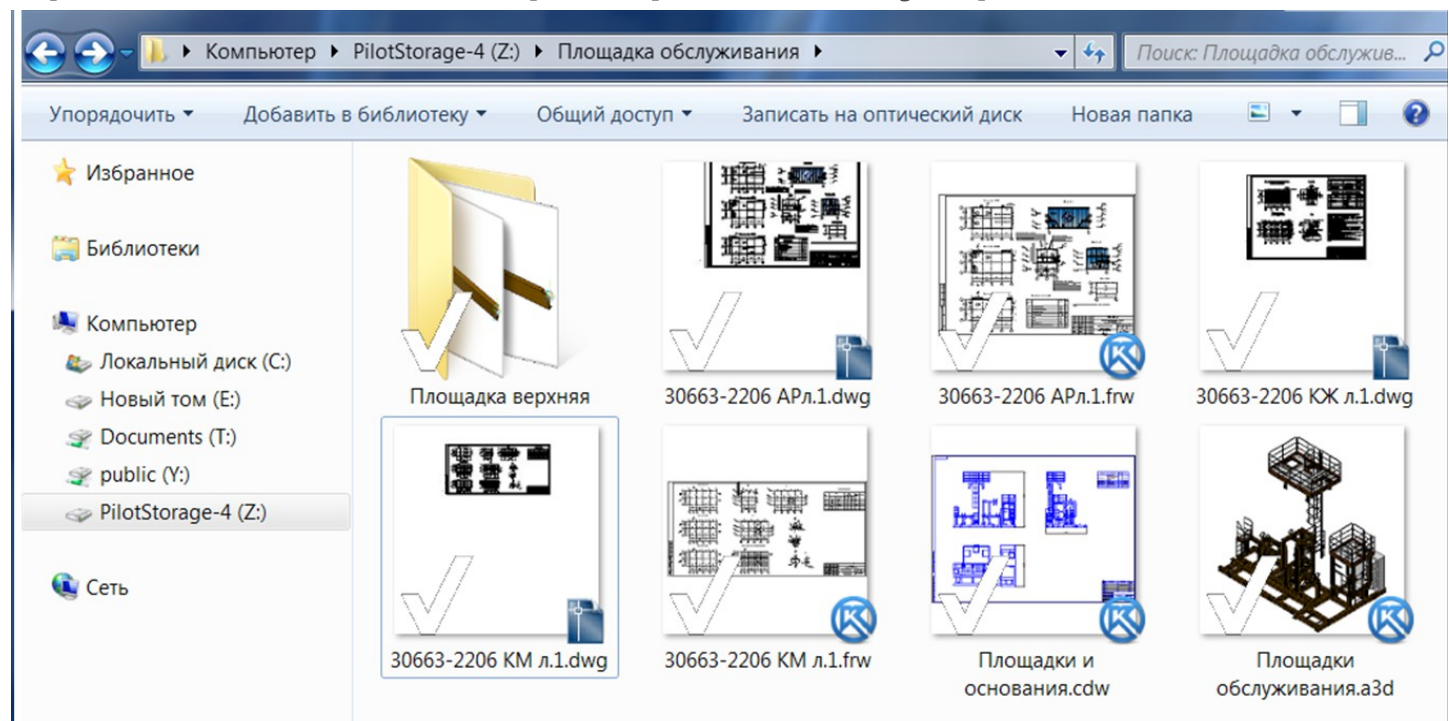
Компьютер ▸ PilotStorage-4 (Z:) ▸ Площадка обслуживания ▸

Поиск: Площадка обслужив...

Упорядочить ▾ Добавить в библиотеку ▾ Общий доступ ▾ Записать на оптический диск Новая папка

Избранное

Библиотеки

Компьютер
Локальный диск (C:)
Новый том (E:)
Documents (T:)
public (Y:)
PilotStorage-4 (Z:)

Сеть

Площадка верхняя
30663-2206 АРл.1.dwg
30663-2206 АРл.1.frw
30663-2206 КЖ л.1.dwg
30663-2206 КМ л.1.dwg
30663-2206 КМ л.1.frw
Площадки и основания.cdw
Площадки обслуживания.a3d